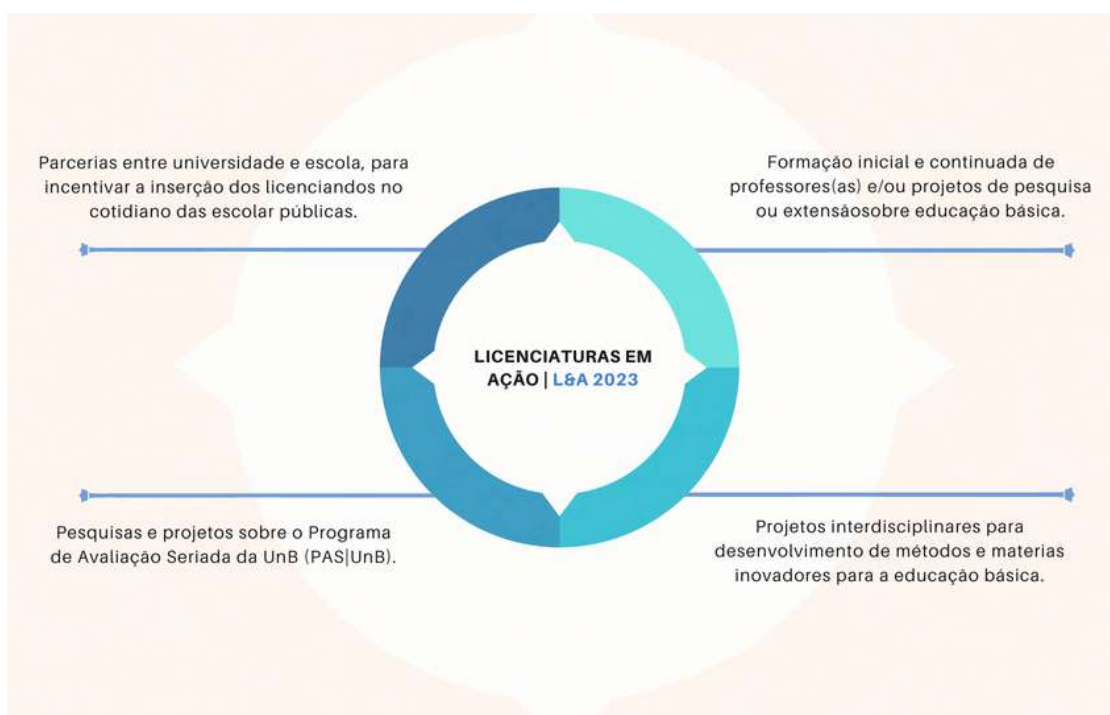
Parcerias entre universidade e escola, para incentivar a inserção dos licenciandos no cotidiano das escolar públicas.

Formação inicial e continuada de professores(as) e/ou projetos de pesquisa ou extensãosobre educação básica.

LICENCIATURAS EM AÇÃO | L&A 2023

Pesquisas e projetos sobre o Programa de Avaliação Seriada da UnB (PAS|UnB).

Projetos interdisciplinares para desenvolvimento de métodos e materias inovadores para a educação básica.